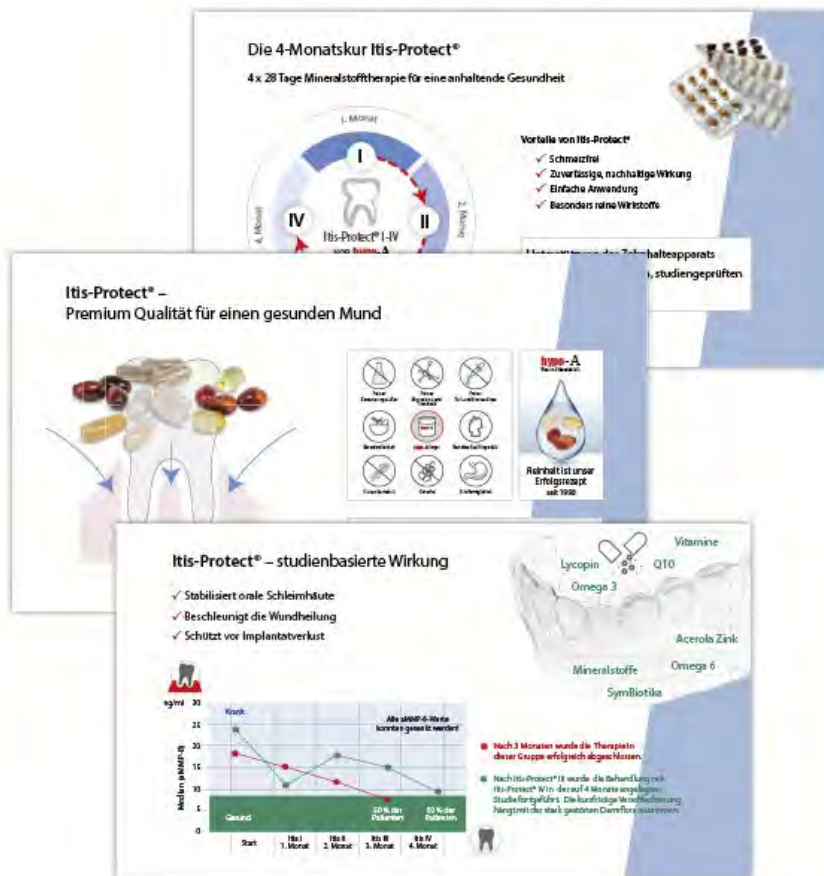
Die 4-Monatskur Itis-Protect®

4 x 28 Tage Mineralstofftherapie für eine anhaltende Gesundheit

1. Monat

2. Monat

4. Monat

I

II

IV

Itis-Protect® I-IV von hypo-A

Vorteile von Itis-Protect®

✓ Schmerzfrei

✓ Zuverlässige, nachhaltige Wirkung

✓ Einfache Anwendung

✓ Besonders reine Wirkstoffe

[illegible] des Zahnhalteapparats

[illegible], studiengeprüften

Itis-Protect® –
Premium Qualität für einen gesunden Mund

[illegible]

hypo-A

Reinheit ist unser Erfolgsrezept seit 1998

Itis-Protect® – studienbasierte Wirkung

✓ Stabilisiert orale Schleimhäute

✓ Beschleunigt die Wundheilung

✓ Schützt vor Implantatverlust

Lycopin

Vitamine

Q10

Omega 3

Acerola Zink

Omega 6

Mineralstoffe

SymBiotika

ng/ml

Krank

Alle aMMP-8-Werte konnten gesenkt werden!

Median (aMMP-8)

Gesund

50 % der Patienten

60 % der Patienten

Start

Itis I 1. Monat

Itis II 2. Monat

Itis III 3. Monat

Itis IV 4. Monat

Nach 3 Monaten wurde die Therapie in dieser Gruppe erfolgreich abgeschlossen.

Nach Itis-Protect® III wurde die Behandlung mit Itis-Protect® IV in der auf 4 Monate angelegten Studie fortgeführt. Die kurzfristige Verschlechterung hängt mit der stark gestörten Darmflora zusammen.